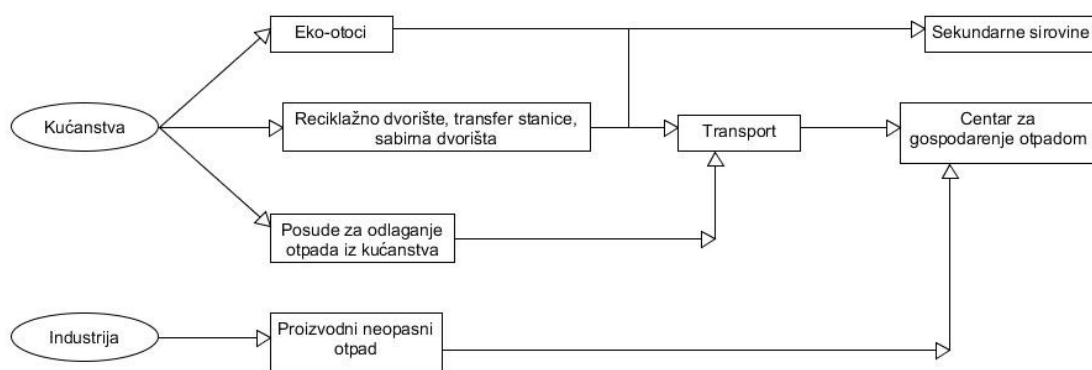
Kućanstva

Eko-otoci

Sekundarne sirovine

Reciklažno dvorište, transfer stanice, sabirna dvorišta

Transport

Centar za gospodarenje otpadom

Posude za odlaganje otpada iz kućanstva

Industrija

Proizvodni neopasni otpad